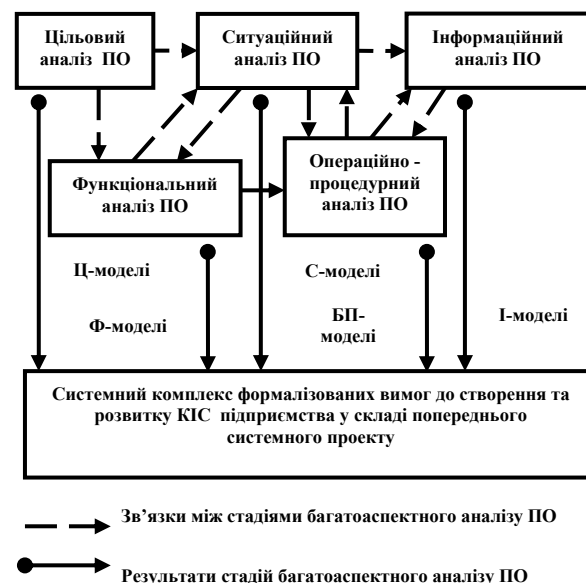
Цільовий аналіз ПО

Ситуаційний аналіз ПО

Інформаційний аналіз ПО

Функціональний аналіз ПО

Операційно - процедурний аналіз ПО

Ц-моделі

С-моделі

Ф-моделі

БП-моделі

І-моделі

Системний комплекс формалізованих вимог до створення та розвитку КІС підприємства у складі попереднього системного проекту

Зв'язки між стадіями багатоаспектного аналізу ПО

Результати стадій багатоаспектного аналізу ПО